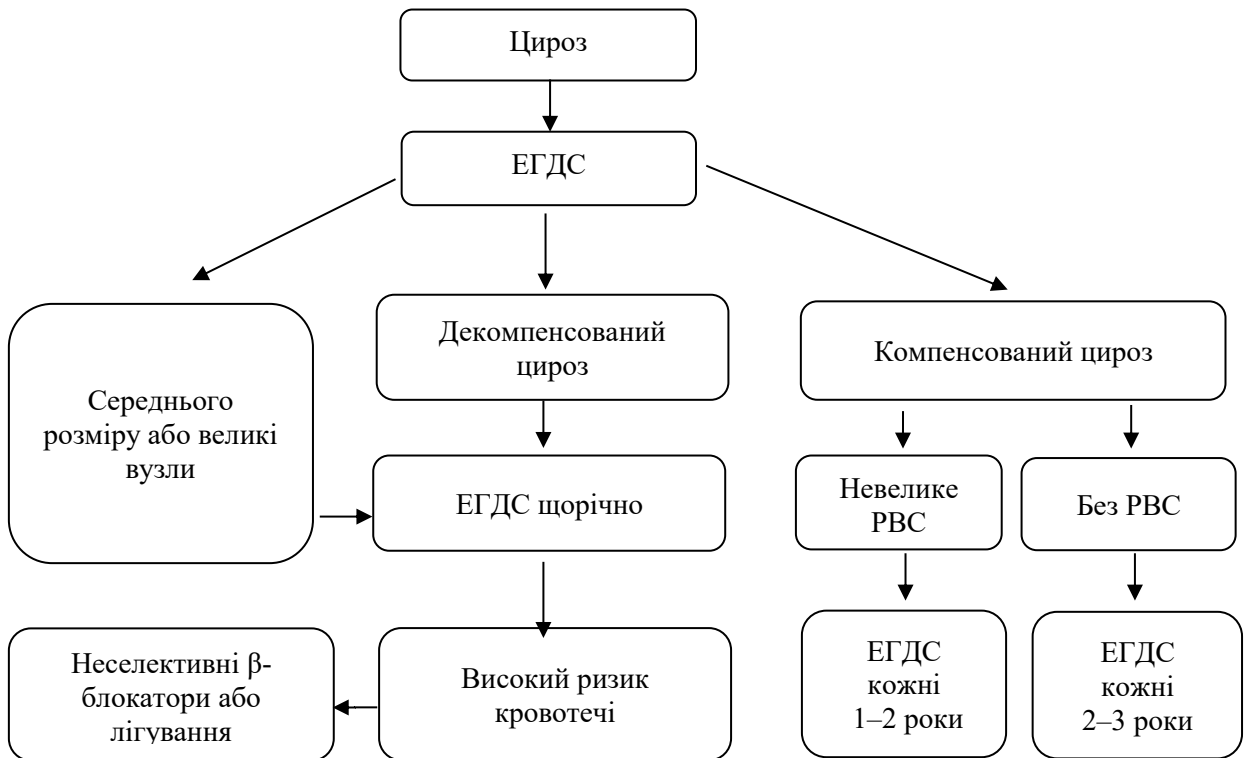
Цироз

ЕГДС

Середнього розміру або великі вузли

Декомпенсований цироз

ЕГДС щорічно

Високий ризик кровотечі

Неселективні β-блокатори або лігування

Компенсований цироз

Невелике РВС

Без РВС

ЕГДС кожні 1–2 роки

ЕГДС кожні 2–3 роки